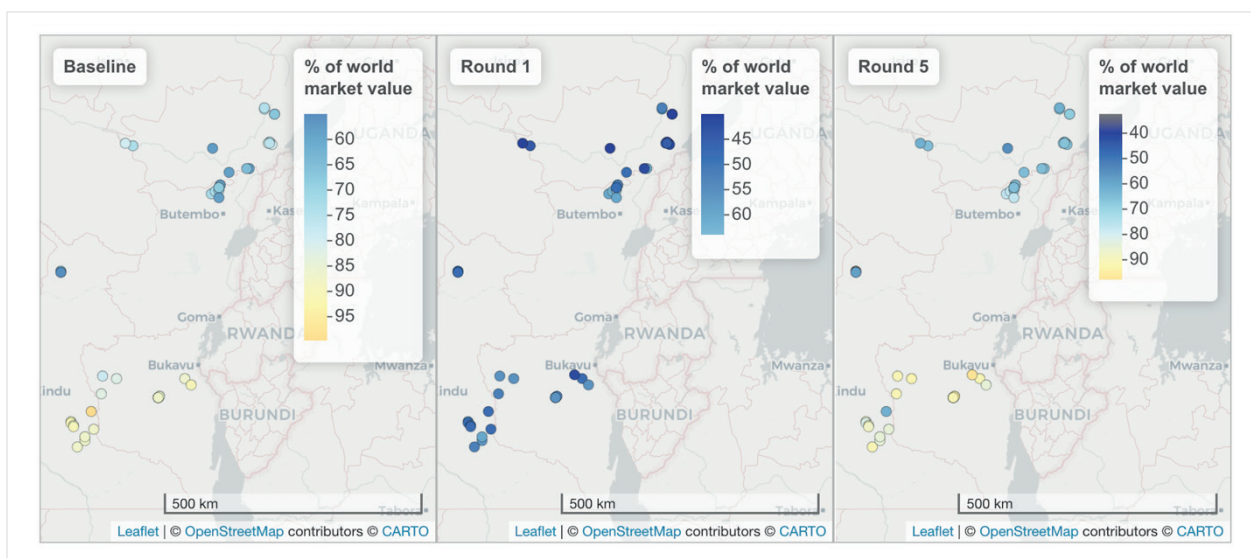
Baseline

% of world market value

60
65
70
75
80
85
90
95

UGANDA
Butembo
Kasese
Kampala
Goma
RWANDA
Bukavu
Mwanza
indu
BURUNDI
Tabora

500 km

Leaflet | © OpenStreetMap contributors © CARTO

Round 1

% of world market value

45
50
55
60

UGANDA
Butembo
Kasese
Goma
RWANDA
Bukavu
Mwanza
indu
BURUNDI
Tabora

500 km

Leaflet | © OpenStreetMap contributors © CARTO

Round 5

% of world market value

40
50
60
70
80
90

UGANDA
Butembo
Kasese
Goma
RWANDA
Bukavu
Mwanza
indu
BURUNDI
Tabora

500 km

Leaflet | © OpenStreetMap contributors © CARTO